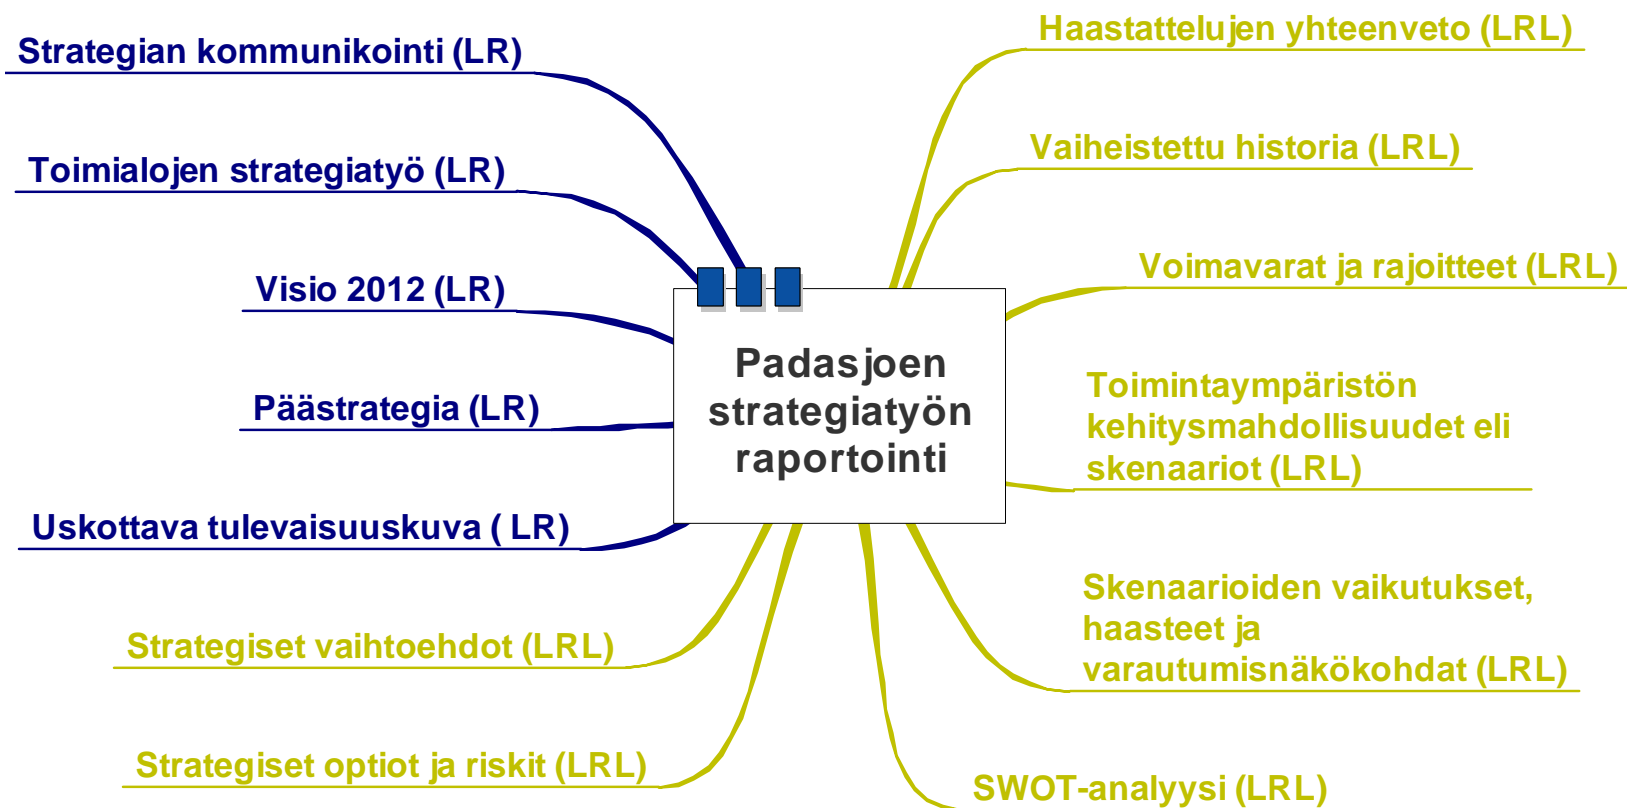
Padasjoen strategiatyön raportointi

Strategian kommunikointi (LR)

Toimialojen strategiatyö (LR)

Visio 2012 (LR)

Päästrategia (LR)

Uskottava tulevaisuuskuva ( LR)

Strategiset vaihtoehdot (LRL)

Strategiset optiot ja riskit (LRL)

Haastattelujen yhteenveto (LRL)

Vaiheistettu historia (LRL)

Voimavarat ja rajoitteet (LRL)

Toimintaympäristön kehitysmahdollisuudet eli skenaariot (LRL)

Skenaarioiden vaikutukset, haasteet ja varautumisnäkökohdat (LRL)

SWOT-analyysi (LRL)